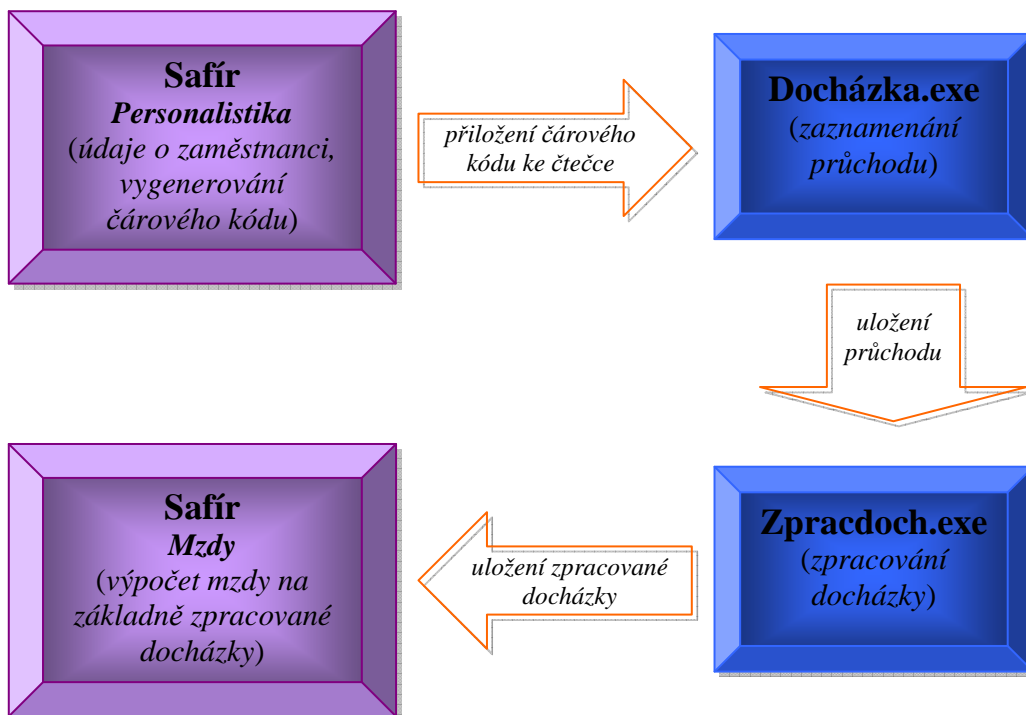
Safír
Personalistika
(údaje o zaměstnanci, vygenerování čárového kódu)

přiložení čárového kódu ke čtečce

Docházka.exe
(zaznamenání průchodu)

uložení průchodu

Zpracdoch.exe
(zpracování docházky)

uložení zpracované docházky

Safír
Mzdy
(výpočet mzdy na základně zpracované docházky)